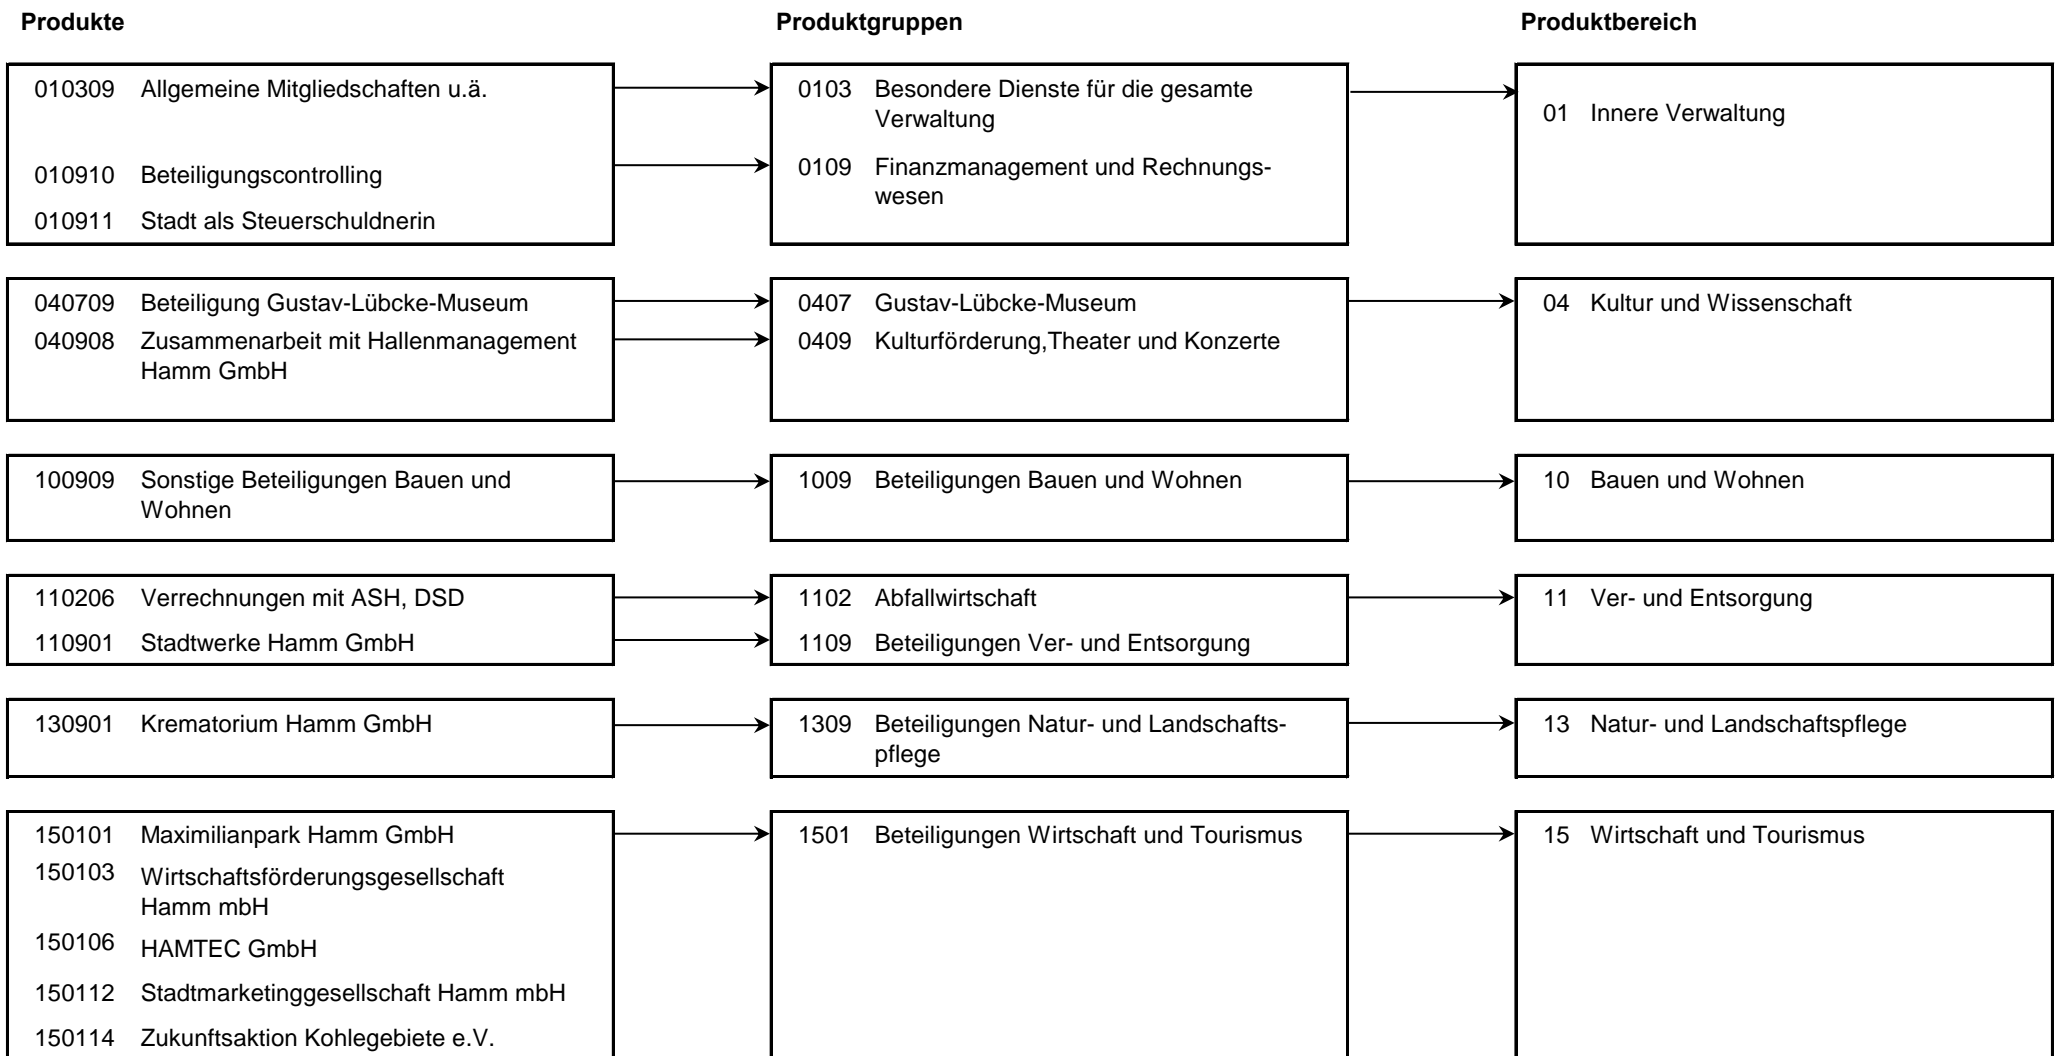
Produkte

Produktgruppen

Produktbereich

010309 Allgemeine Mitgliedschaften u.ä.

010910 Beteiligungscontrolling

010911 Stadt als Steuerschuldnerin

0103 Besondere Dienste für die gesamte Verwaltung

0109 Finanzmanagement und Rechnungswesen

01 Innere Verwaltung

040709 Beteiligung Gustav-Lübcke-Museum

040908 Zusammenarbeit mit Hallenmanagement Hamm GmbH

0407 Gustav-Lübcke-Museum

0409 Kulturförderung,Theater und Konzerte

04 Kultur und Wissenschaft

100909 Sonstige Beteiligungen Bauen und Wohnen

1009 Beteiligungen Bauen und Wohnen

10 Bauen und Wohnen

110206 Verrechnungen mit ASH, DSD

110901 Stadtwerke Hamm GmbH

1102 Abfallwirtschaft

1109 Beteiligungen Ver- und Entsorgung

11 Ver- und Entsorgung

130901 Krematorium Hamm GmbH

1309 Beteiligungen Natur- und Landschaftspflege

13 Natur- und Landschaftspflege

150101 Maximilianpark Hamm GmbH

150103 Wirtschaftsförderungsgesellschaft Hamm mbH

150106 HAMTEC GmbH

150112 Stadtmarketinggesellschaft Hamm mbH

150114 Zukunftsaktion Kohlegebiete e.V.

1501 Beteiligungen Wirtschaft und Tourismus

15 Wirtschaft und Tourismus